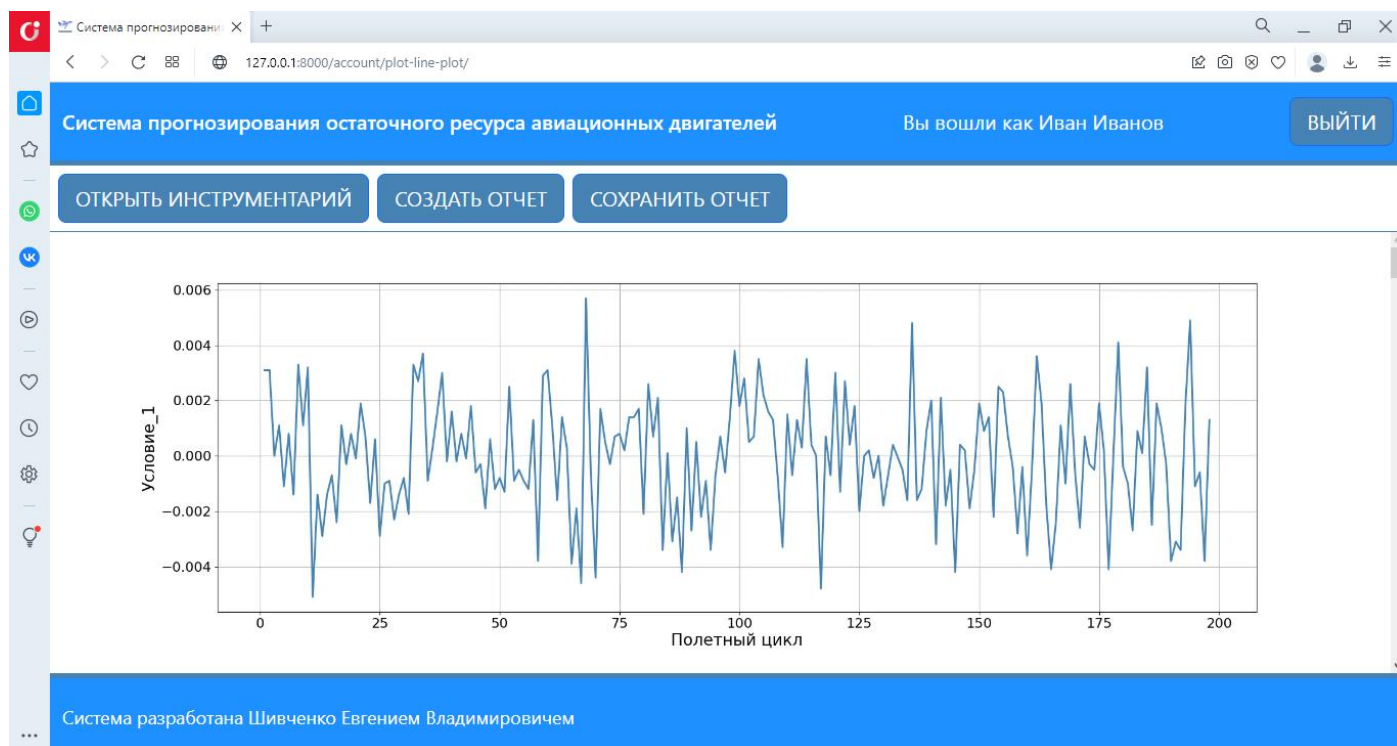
Система прогнозировани

127.0.0.1:8000/account/plot-line-plot/

Система прогнозирования остаточного ресурса авиационных двигателей

Вы вошли как Иван Иванов

ВЫЙТИ

ОТКРЫТЬ ИНСТРУМЕНТАРИЙ

СОЗДАТЬ ОТЧЕТ

СОХРАНИТЬ ОТЧЕТ

0.006
0.004
0.002
0.000
−0.002
−0.004

Условие_1

0
25
50
75
100
125
150
175
200

Полетный цикл

Система разработана Шивченко Евгением Владимировичем